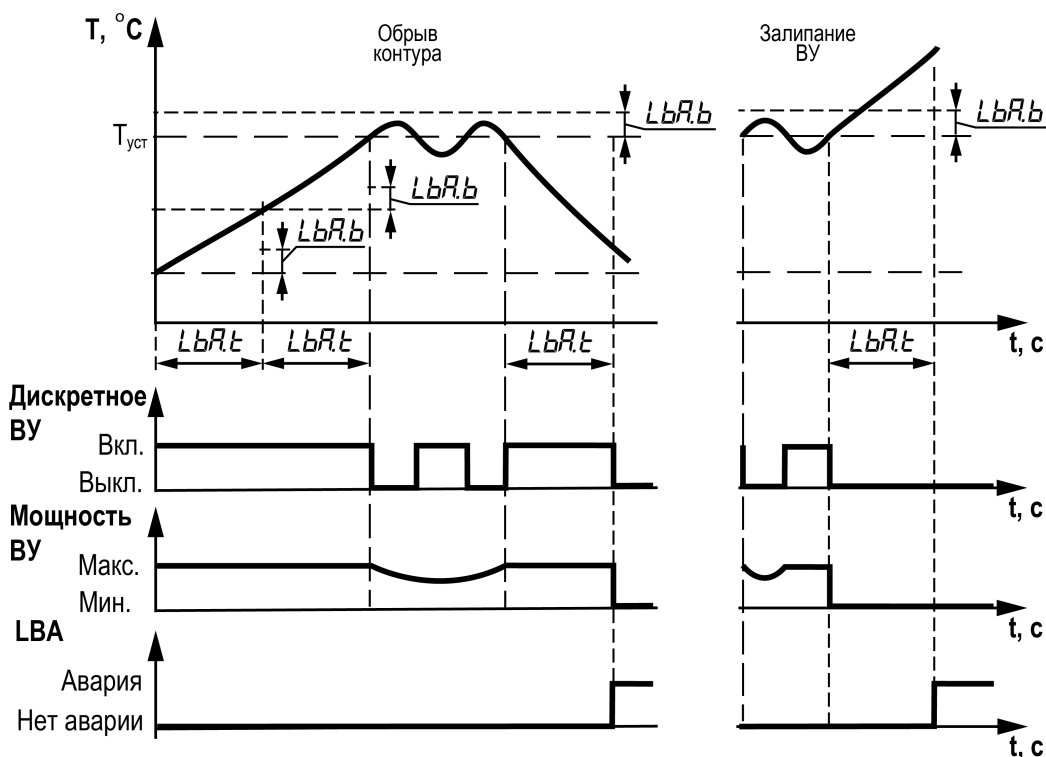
T, °C

Обрыв контура

Залипание ВУ

$T_{уст}$

LbA.b

LbA.b

LbA.b

LbA.b

LbA.t

LbA.t

LbA.t

LbA.t

t, c

Дискретное ВУ

Вкл.

Выкл.

t, c

Мощность ВУ

Макс.

Мин.

t, c

LBA

Авария

Нет аварии

t, c